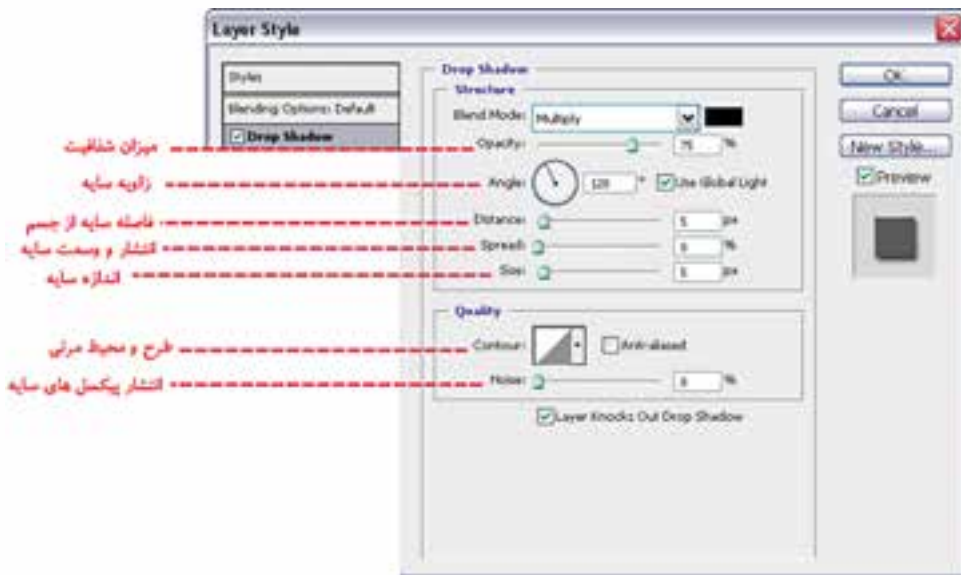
Layer Style

Styles
Blending Options: Default
Drop Shadow

Drop Shadow
Structure
Blend Mode: Multiply
Opacity: 75 %
Angle: 120 ° Use Global Light
Distance: 5 px
Spread: 0 %
Size: 5 px

Quality
Contour: Anti-aliased
Noise: 0 %
Layer Knocks Out Drop Shadow

OK
Cancel
New Style...
Preview

میزان شفافیت
زاویه سایه
فاصله سایه از جسم
انتشار و وسعت سایه
اندازه سایه
طرح و محیط مرئی
انتشار پیکسل های سایه